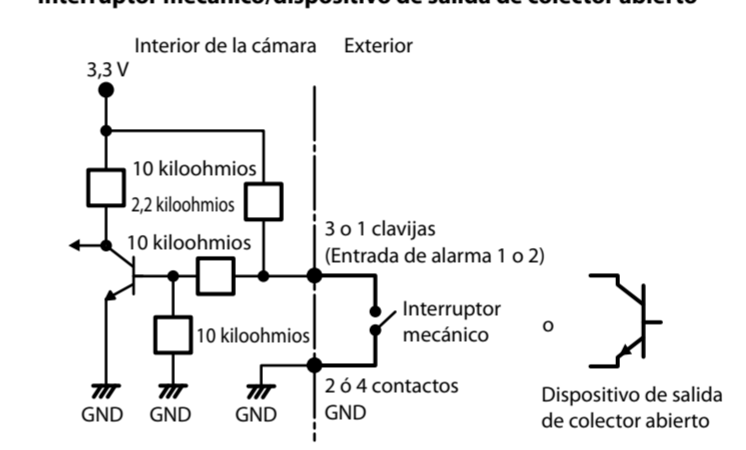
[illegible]

Interior de la cámara Exterior

3,3 V

10 kiloohmios

2,2 kiloohmios

10 kiloohmios

3 o 1 clavijas
(Entrada de alarma 1 o 2)

Interruptor mecánico

o

10 kiloohmios

2 ó 4 contactos
GND

GND GND GND

Dispositivo de salida de colector abierto